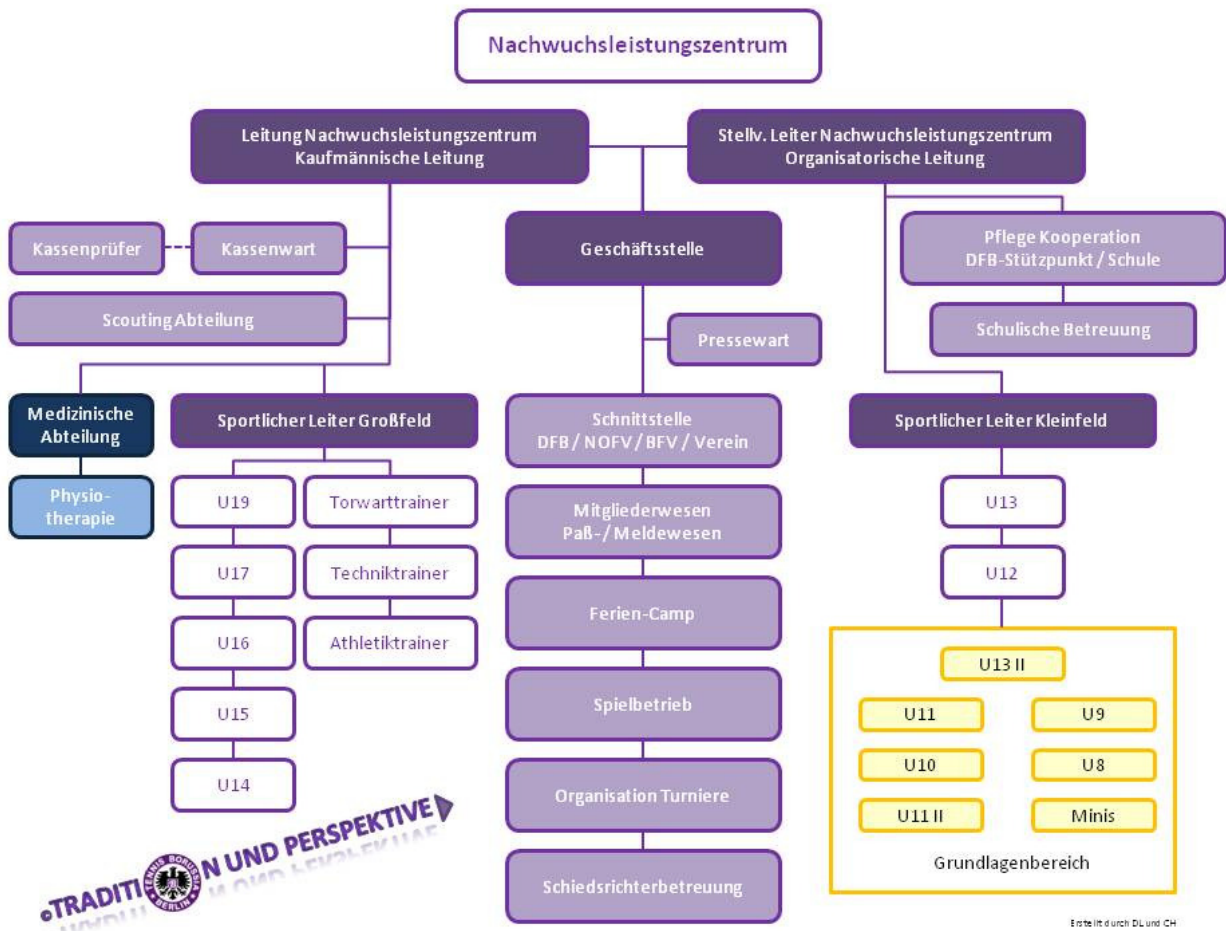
Nachwuchsleistungszentrum

Leitung Nachwuchsleistungszentrum
Kaufmännische Leitung

Stellv. Leiter Nachwuchsleistungszentrum
Organisatorische Leitung

Kassenprüfer

Kassenwart

Geschäftsstelle

Pflege Kooperation
DFB-Stützpunkt / Schule

Scouting Abteilung

Pressewart

Schulische Betreuung

Medizinische Abteilung

Physiotherapie

Sportlicher Leiter Großfeld

Schnittstelle
DFB / NOFV / BFV / Verein

Sportlicher Leiter Kleinfeld

U19

Torwarttrainer

Mitgliederwesen
Paß- / Meldewesen

U13

U17

Techniktrainer

U12

U16

Athletiktrainer

Ferien-Camp

U13 II

U11

U9

U15

Spielbetrieb

U10

U8

U14

Organisation Turniere

U11 II

Minis

Grundlagenbereich

TRADITION UND PERSPEKTIVE

TENNIS BORUSSIA BERLIN

Schiedsrichterbetreuung

Erstellt durch DL und CH